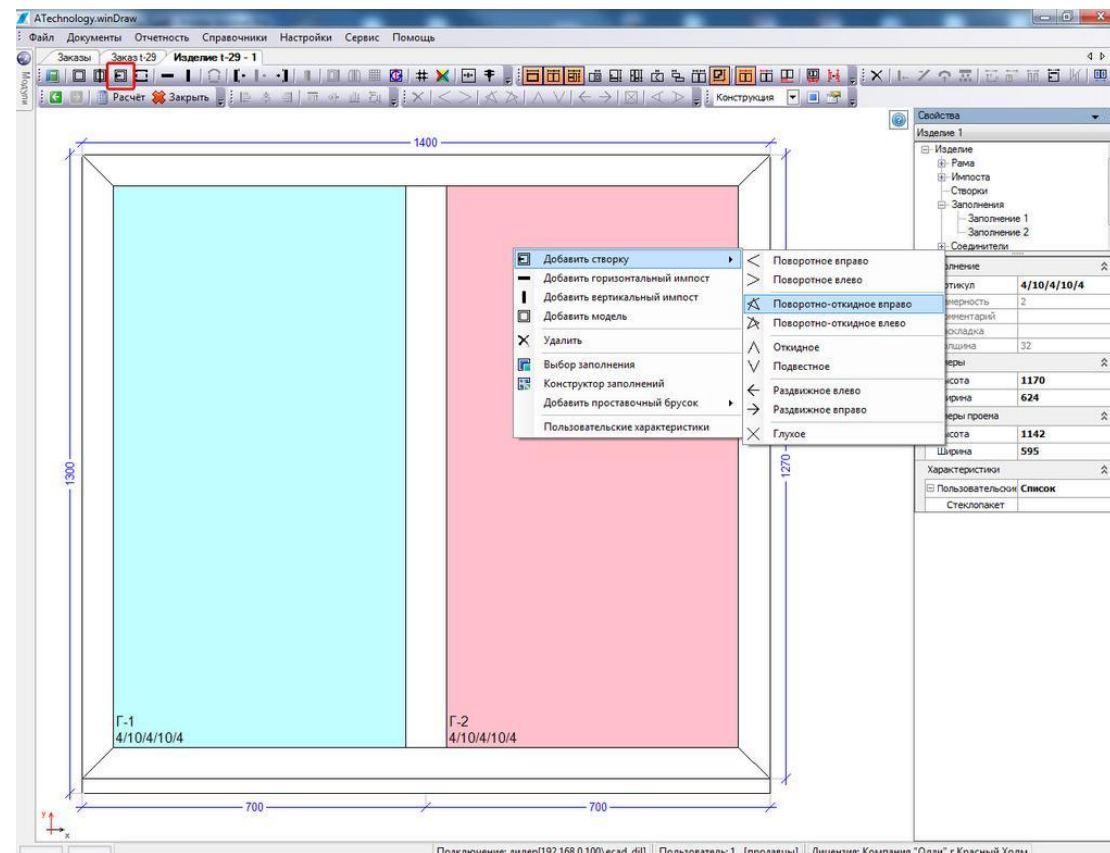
ATechnology.winDraw

Файл Документы Отчетность Справочники Настройки Сервис Помощь

Заказы Заказ t-29 Изделие t-29 - 1

Модули

Расчёт Закрыть Конструкция

1400

1300

1270

Г-1
4/10/4/10/4

Г-2
4/10/4/10/4

700 700

Добавить створку
Добавить горизонтальный импост
Добавить вертикальный импост
Добавить модель
Удалить
Выбор заполнения
Конструктор заполнений
Добавить проставочный брусок
Пользовательские характеристики

Поворотное вправо
Поворотное влево
Поворотно-откидное вправо
Поворотно-откидное влево
Откидное
Подвесное
Раздвижное влево
Раздвижное вправо
Глухое

Свойства
Изделие 1
Изделие
Рама
Импоста
Створки
Заполнения
Заполнение 1
Заполнение 2
Соединители

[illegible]лнение
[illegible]тикул 4/10/4/10/4
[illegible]мерность 2
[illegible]мментарий
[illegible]складка
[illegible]лщина 32
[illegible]еры
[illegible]сота 1170
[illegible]рина 624
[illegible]еры проема
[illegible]сота 1142
Ширина 595
Характеристики
Пользовательские Список
Стеклопакет

Подключение: дилер[192.168.0.100]ecad_dil] Пользователь: 1 [продавцы] Лицензия: Компания "Олди" г.Красный Холм